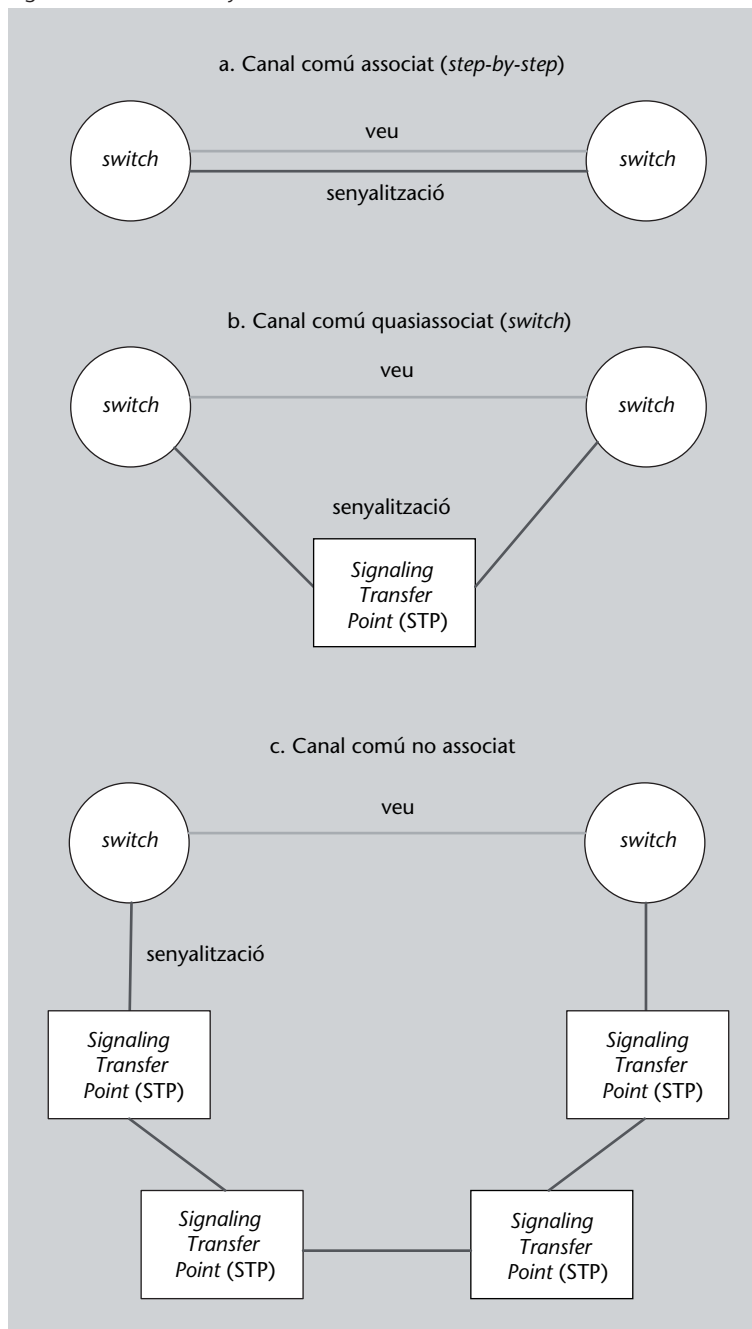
a. Canal comú associat (step-by-step)

switch

veu

senyalització

switch

b. Canal comú quasiassociat (switch)

switch

veu

switch

senyalització

Signaling Transfer Point (STP)

c. Canal comú no associat

switch

veu

switch

senyalització

Signaling Transfer Point (STP)

Signaling Transfer Point (STP)

Signaling Transfer Point (STP)

Signaling Transfer Point (STP)